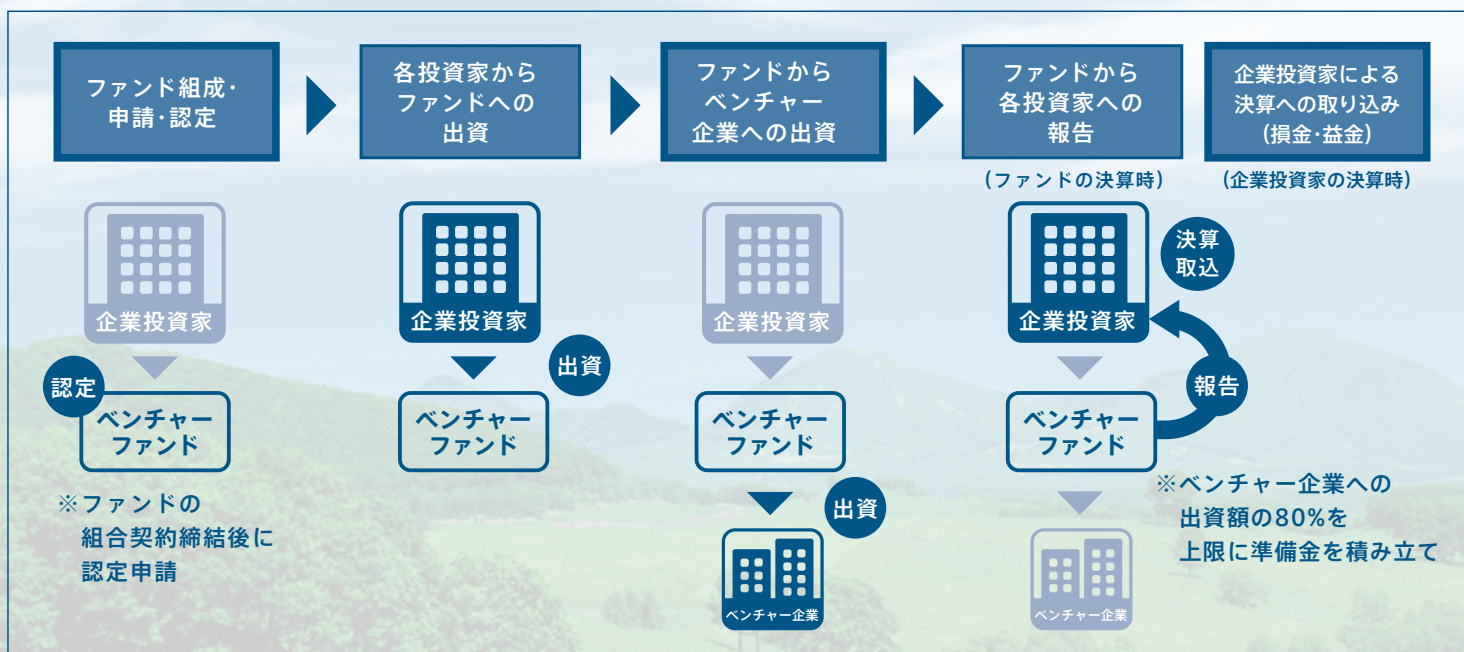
ファンド組成・申請・認定

各投資家からファンドへの出資

ファンドからベンチャー企業への出資

ファンドから各投資家への報告

(ファンドの決算時)

企業投資家による決算への取り込み(損金・益金)

(企業投資家の決算時)

企業投資家

認定

ベンチャーファンド

※ファンドの組合契約締結後に認定申請

企業投資家

出資

ベンチャーファンド

企業投資家

ベンチャーファンド

出資

ベンチャー企業

決算取込

企業投資家

報告

ベンチャーファンド

ベンチャー企業

※ベンチャー企業への出資額の80%を上限に準備金を積み立て